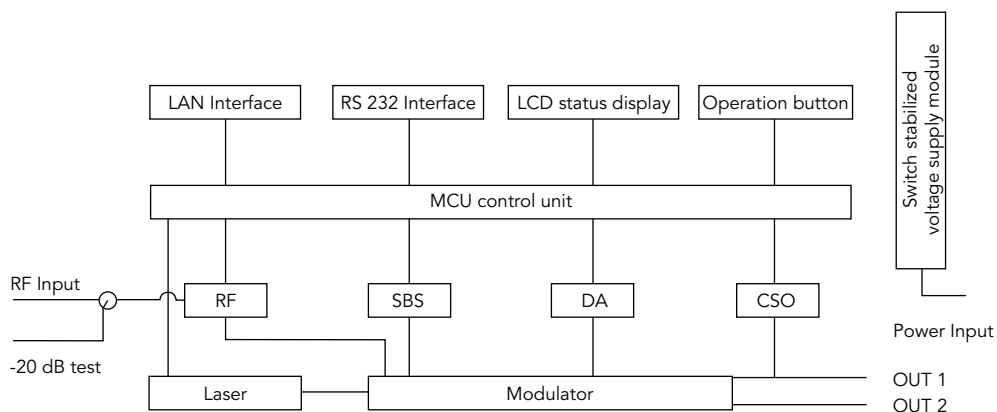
Switch stabilized voltage supply module

LAN Interface

RS 232 Interface

LCD status display

Operation button

MCU control unit

RF Input

RF

SBS

DA

CSO

Power Input

-20 dB test

Laser

Modulator

OUT 1

OUT 2